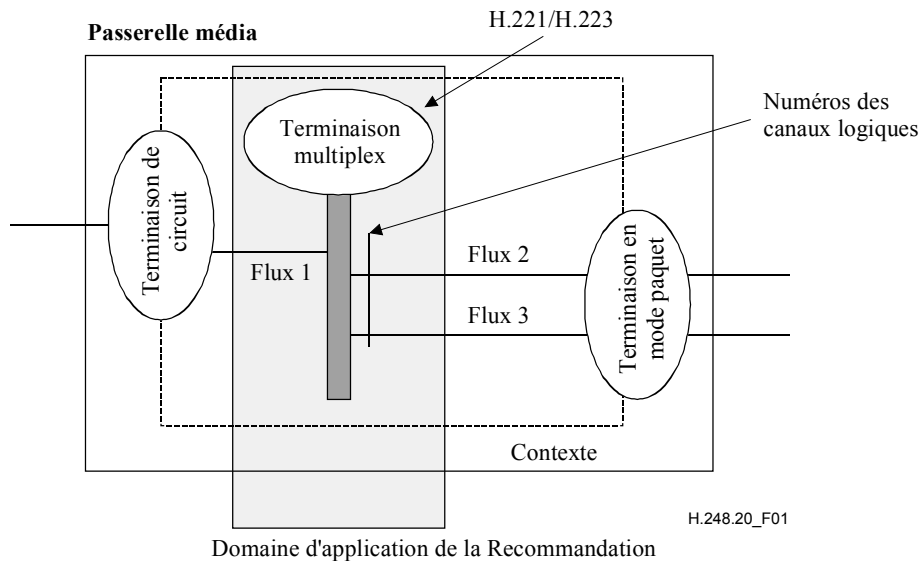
Passerelle média

H.221/H.223

Terminaison multiplex

Numéros des canaux logiques

Terminaison de circuit

Flux 1

Flux 2

Flux 3

Terminaison en mode paquet

Contexte

H.248.20_F01

Domaine d'application de la Recommandation